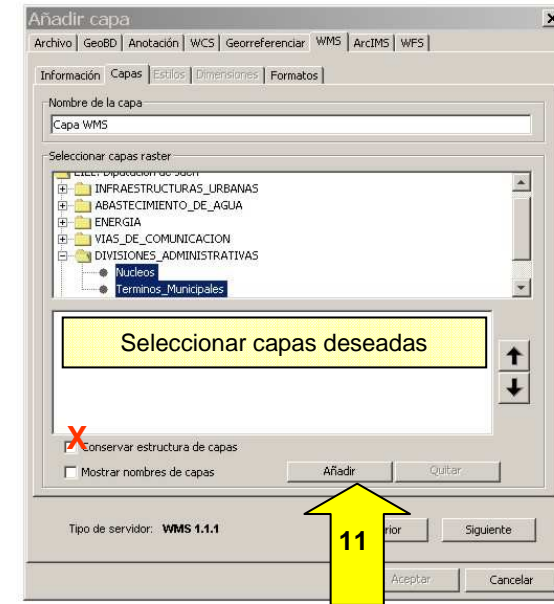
Añadir capa

Archivo | GeoBD | Anotación | WCS | Georreferenciar | WMS | ArcIMS | WFS

Información | Capas | Estilos | Dimensiones | Formatos

Nombre de la capa

Capa WMS

Seleccionar capas raster

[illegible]

INFRAESTRUCTURAS_URBANAS

ABASTECIMIENTO_DE_AGUA

ENERGIA

VIAS_DE_COMUNICACION

DIVISIONES_ADMINISTRATIVAS

Nucleos

Terminos_Municipales

Seleccionar capas deseadas

X

Conservar estructura de capas

Mostrar nombres de capas

Añadir

Quitar

Tipo de servidor: WMS 1.1.1

11

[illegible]rior

Siguiente

Aceptar

Cancelar